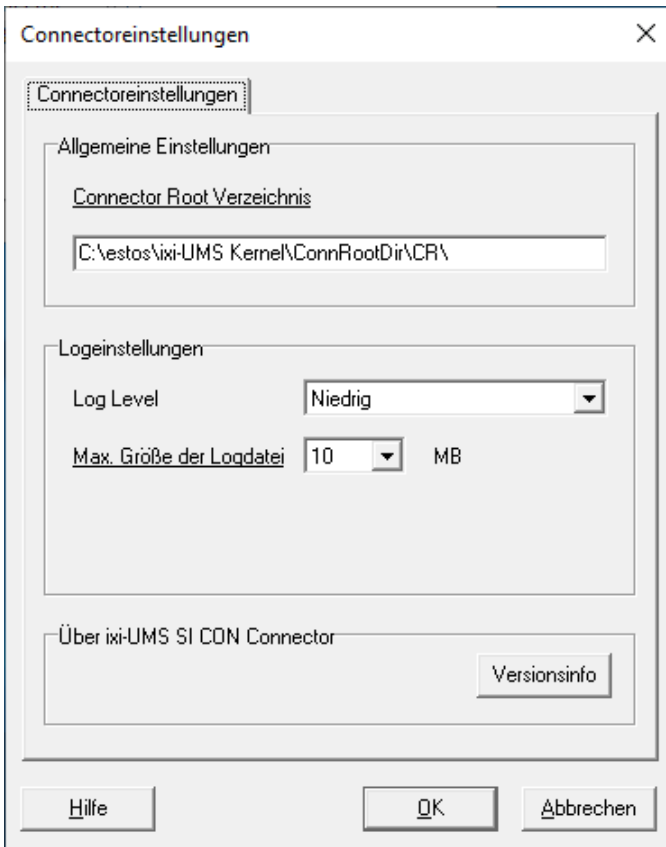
Connectoreinstellungen ×

Connectoreinstellungen

Allgemeine Einstellungen

Connector Root Verzeichnis

C:\estos\ixi-UMS Kernel\ConnRootDir\CR\

Logeinstellungen

Log Level Niedrig

Max. Größe der Logdatei 10 MB

Über ixi-UMS SI CON Connector

Versionsinfo

Hilfe OK Abbrechen